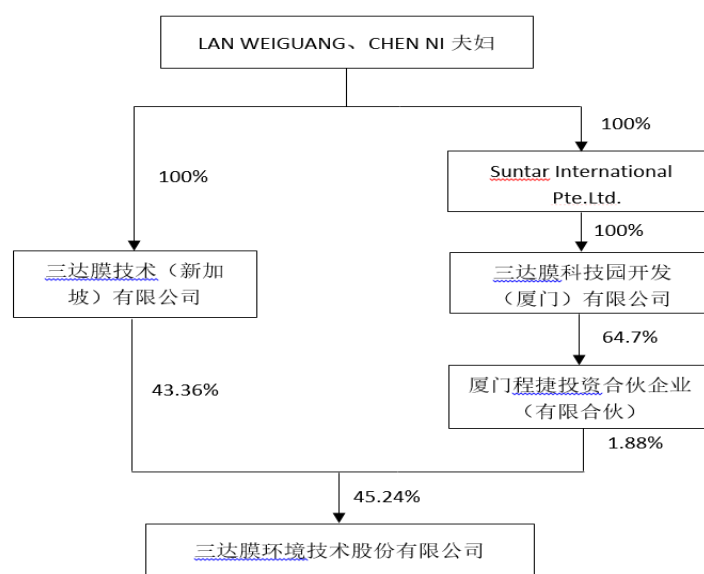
LAN WEIGUANG、CHEN NI 夫妇

100%

100%

Suntar International Pte.Ltd.

100%

三达膜技术（新加坡）有限公司

三达膜科技园开发（厦门）有限公司

64.7%

43.36%

厦门程捷投资合伙企业（有限合伙）

1.88%

45.24%

三达膜环境技术股份有限公司